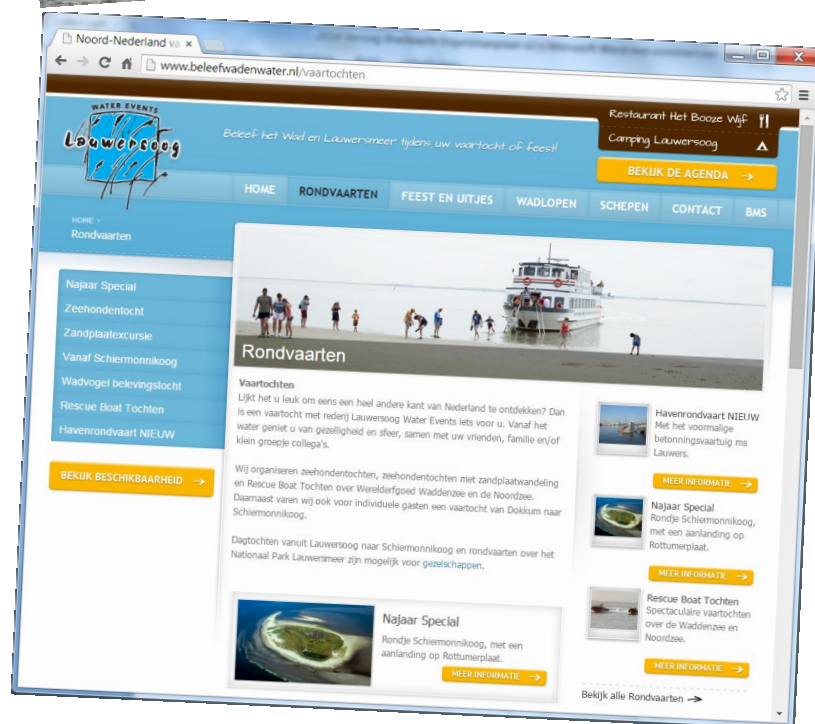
Noord-Nederland va ×

www.beleefwadenwater.nl/vaartochten

WATER EVENTS
Lauwersoog

Beleef het Wad en Lauwersmeer tijdens uw vaartocht of feest!

Restaurant Het Booze Wijf
Camping Lauwersoog

BEKIJK DE AGENDA →

HOME
RONDVAARTEN
FEEST EN UITJES
WADLOPEN
SCHEPEN
CONTACT
BMS

HOME ›
Rondvaarten

Najaar Special
Zeehondentocht
Zandplaatexcursie
Vanaf Schiermonnikoog
Wadvogel belevingstocht
Rescue Boat Tochten
Havenrondvaart NIEUW

BEKIJK BESCHIKBAARHEID →

Rondvaarten

Vaartochten
Lijkt het u leuk om eens een heel andere kant van Nederland te ontdekken? Dan is een vaartocht met rederij Lauwersoog Water Events iets voor u. Vanaf het water geniet u van gezelligheid en sfeer, samen met uw vrienden, familie en/of klein groepje collega's.

Wij organiseren zeehondentochten, zeehondentochten met zandplaatwandeling en Rescue Boat Tochten over Werelderfgoed Waddenzee en de Noordzee. Daarnaast varen wij ook voor individuele gasten een vaartocht van Dokkum naar Schiermonnikoog.

Dagtochten vanuit Lauwersoog naar Schiermonnikoog en rondvaarten over het Nationaal Park Lauwersmeer zijn mogelijk voor gezelschappen.

Najaar Special
Rondje Schiermonnikoog, met een aanlanding op Rottumerplaat.
MEER INFORMATIE →

Havenrondvaart NIEUW
Met het voormalige betonningsvaartuig ms Lauwers.
MEER INFORMATIE →

Najaar Special
Rondje Schiermonnikoog, met een aanlanding op Rottumerplaat.
MEER INFORMATIE →

Rescue Boat Tochten
Spectaculaire vaartochten over de Waddenzee en Noordzee.
MEER INFORMATIE →

Bekijk alle Rondvaarten →